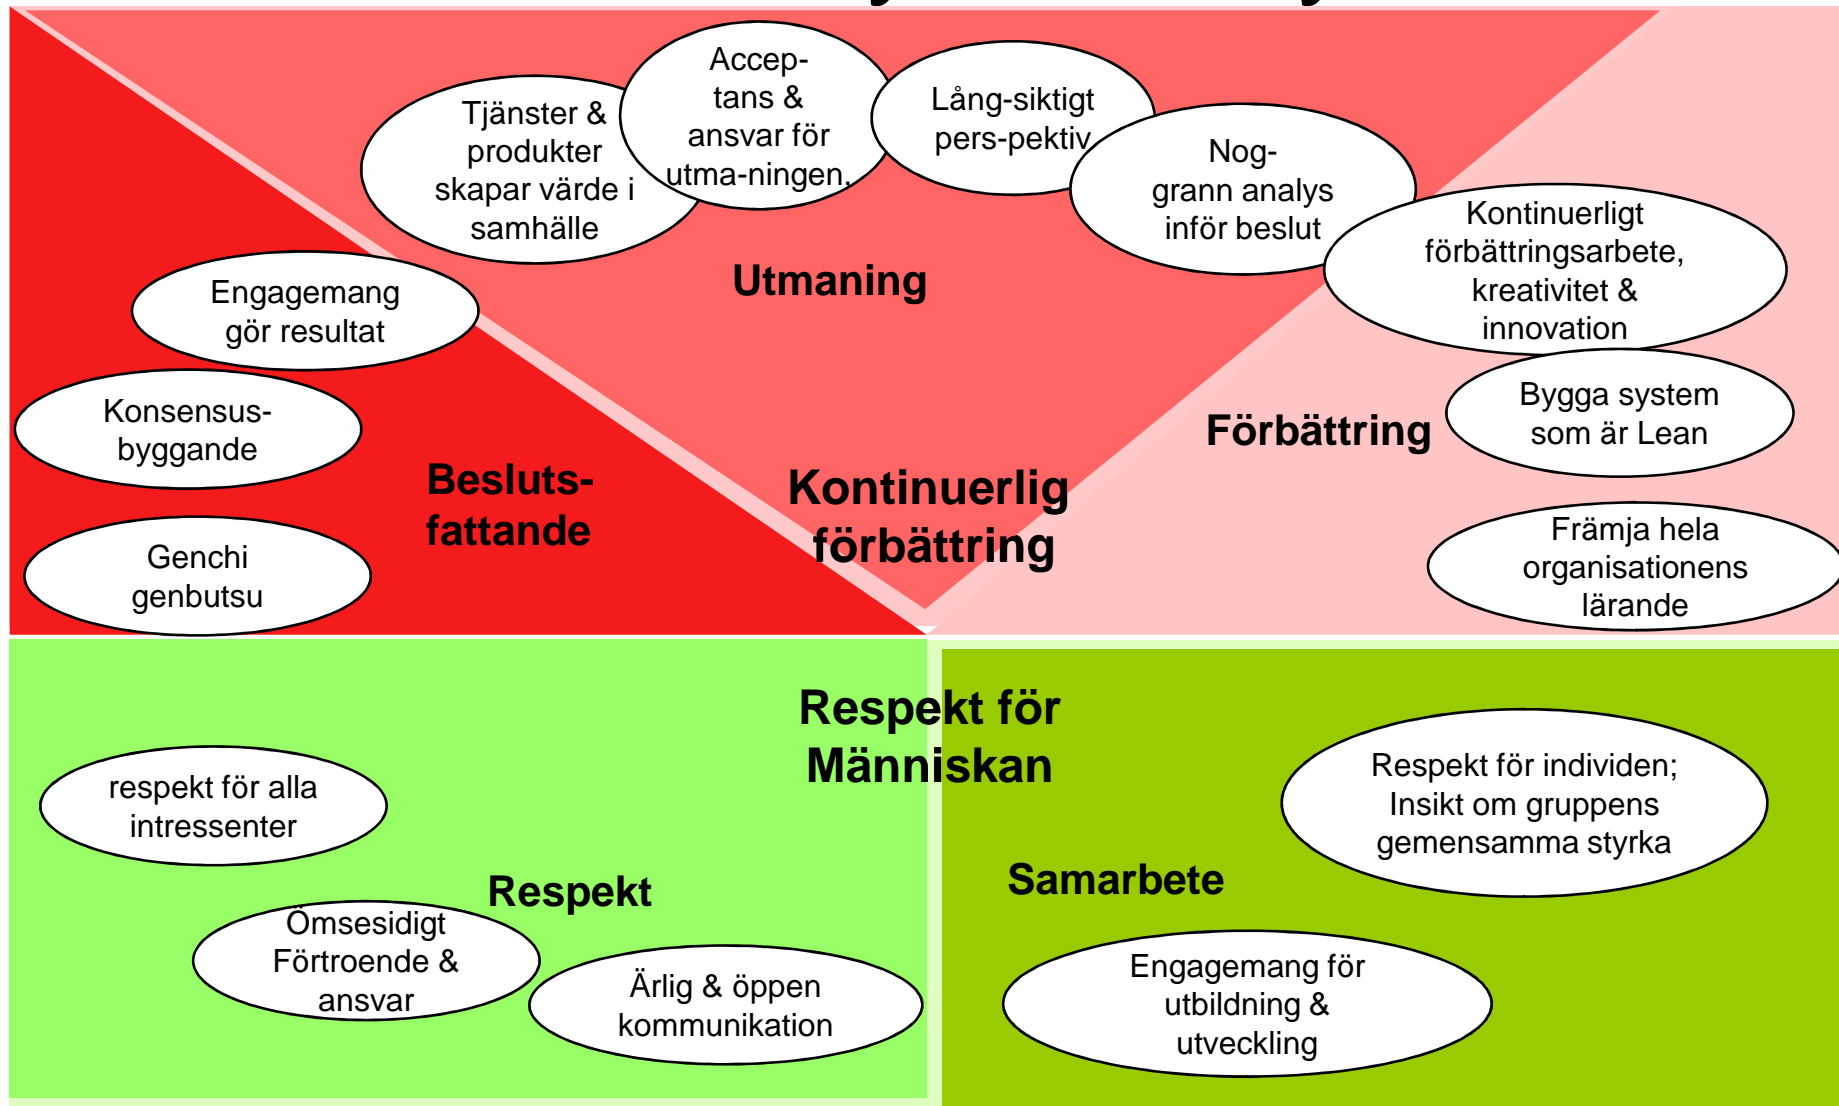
Tjänster & produkter skapar värde i samhälle

Accep-tans & ansvar för utma-ningen,

Lång-siktigt pers-pektiv

Nog-grann analys inför beslut

Kontinuerligt förbättringsarbete, kreativitet & innovation

Utmaning

Engagemang gör resultat

Konsensus-byggande

Genchi genbutsu

Besluts-fattande

Kontinuerlig förbättring

Förbättring

Bygga system som är Lean

Främja hela organisationens lärande

Respekt för Människan

respekt för alla intressenter

Respekt

Ömsesidigt Förtroende & ansvar

Ärlig & öppen kommunikation

Samarbete

Respekt för individen; Insikt om gruppens gemensamma styrka

Engagemang för utbildning & utveckling